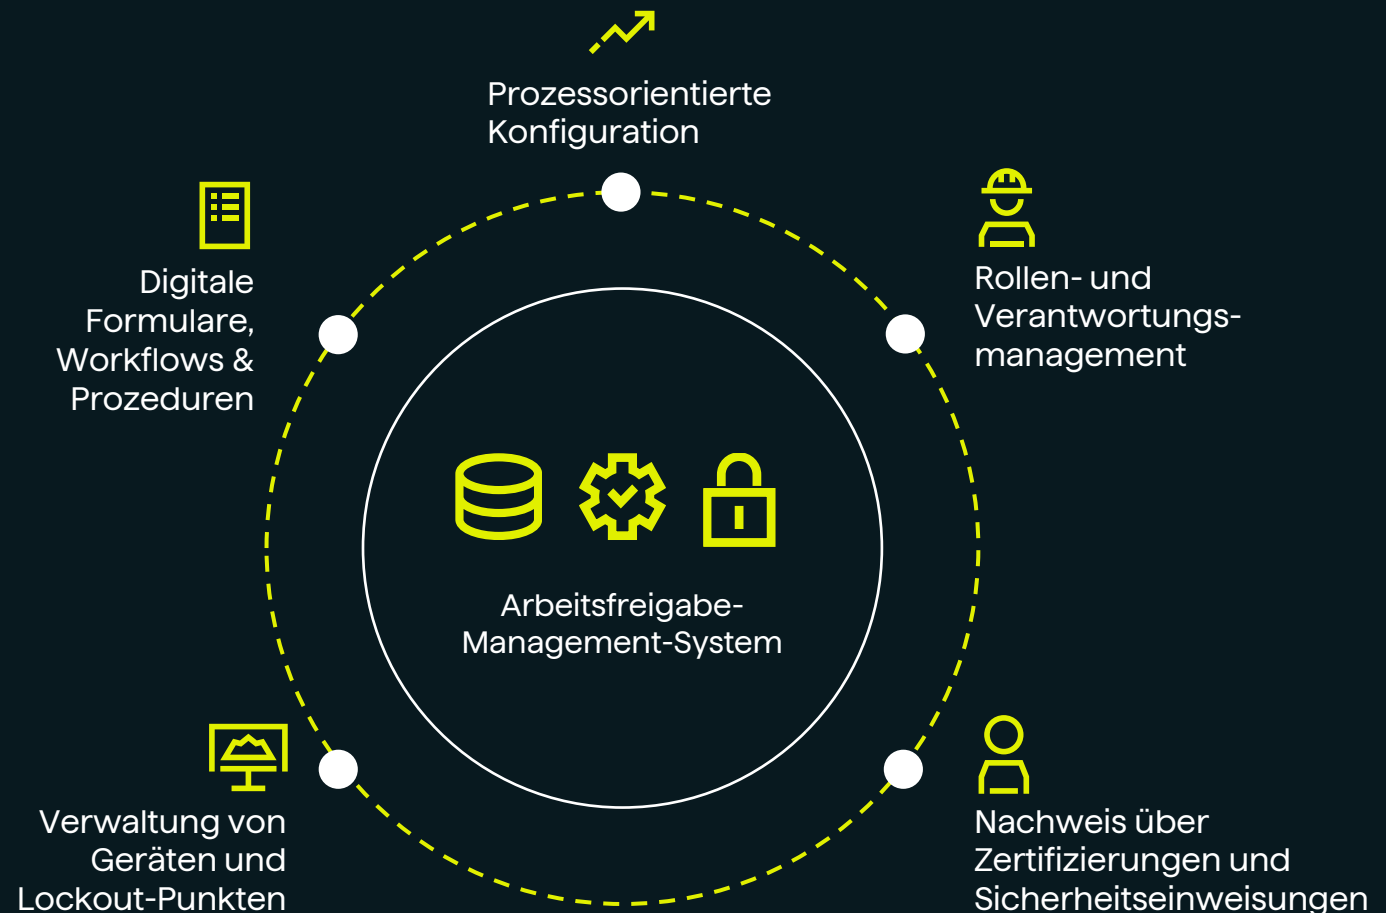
Prozessorientierte Konfiguration

Digitale Formulare, Workflows & Prozeduren

Rollen- und Verantwortungsmanagement

Arbeitsfreigabe-Management-System

Verwaltung von Geräten und Lockout-Punkten

Nachweis über Zertifizierungen und Sicherheitseinweisungen